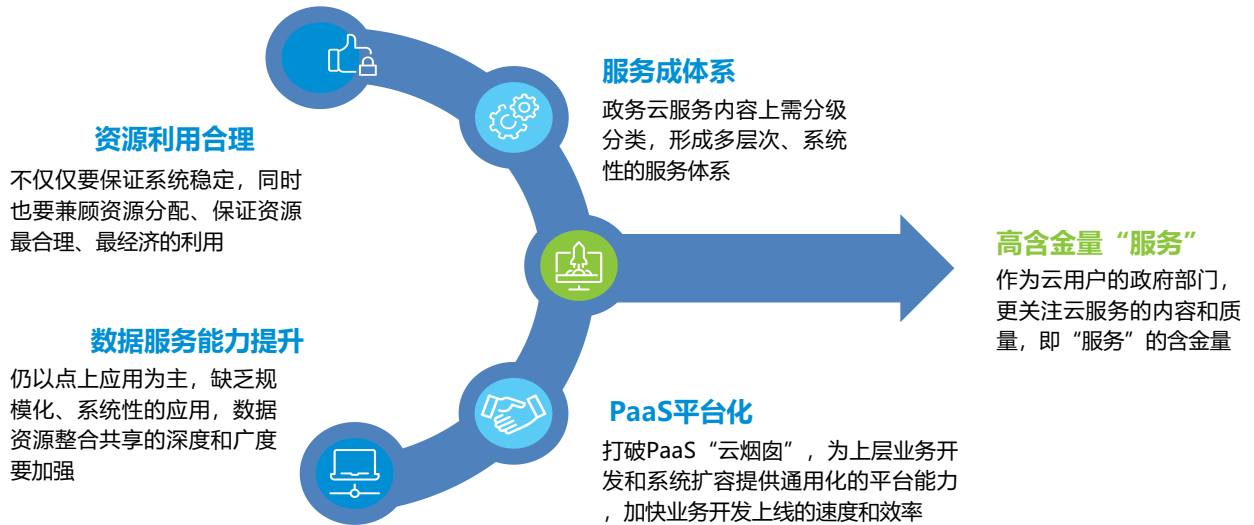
服务成体系

政务云服务内容上需分级分类，形成多层次、系统性的服务体系

资源利用合理

不仅仅要保证系统稳定，同时也要兼顾资源分配、保证资源最合理、最经济的利用

高含金量“服务”

作为云用户的政府部门，更关注云服务的内容和质量，即“服务”的含金量

数据服务能力提升

仍以点上应用为主，缺乏规模化、系统性的应用，数据资源整合共享的深度和广度要加强

PaaS平台化

打破PaaS“云烟囱”，为上层业务开发和系统扩容提供通用化的平台能力，加快业务开发上线的速度和效率